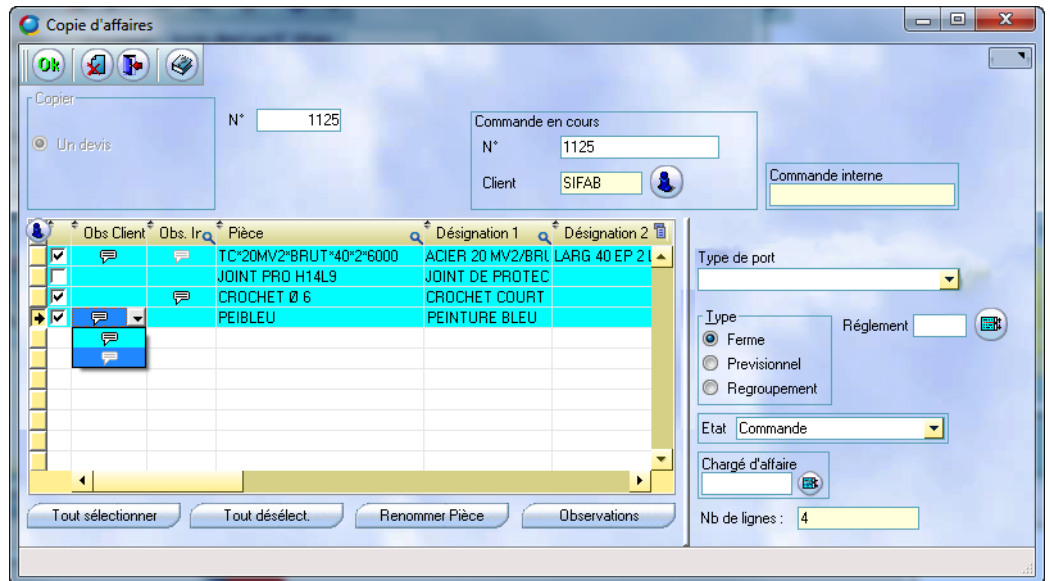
Copie d'affaires

Ok

Copier
Un devis

N° 1125

Commande en cours
N° 1125
Client SIFAB

Commande interne

| | Obs Client | Obs. Ir | Pièce | Désignation 1 | Désignation 2 |
|---|---|---|---|---|---|
| ☑ | | | TC*20MV2*BRUT*40*2*6000 | ACIER 20 MV2/BRU | LARG 40 EP 2 L |
| ☐ | | | JOINT PRO H14L9 | JOINT DE PROTEC | |
| ☑ | | | CROCHET Ø 6 | CROCHET COURT | |
| ☑ | | | PEIBLEU | PEINTURE BLEU | |

Tout sélectionner
Tout désélect.
Renommer Pièce
Observations

Type de port

Type
Ferme
Previsionnel
Regroupement

Réglement

Etat Commande

Chargé d'affaire

Nb de lignes : 4